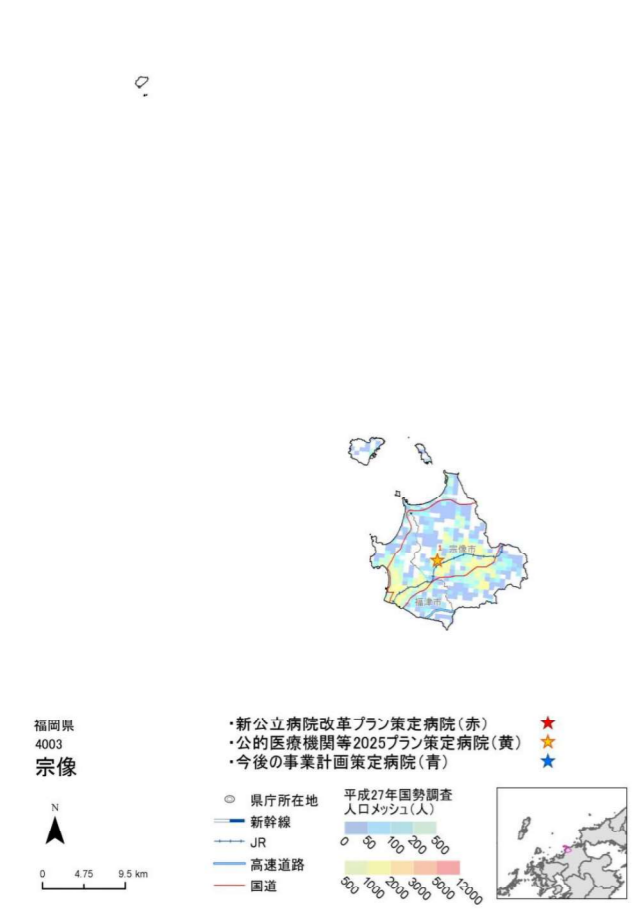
宗像市

福津市

福岡県
4003
宗像

・新公立病院改革プラン策定病院(赤)
・公的医療機関等2025プラン策定病院(黄)
・今後の事業計画策定病院(青)

N

0 4.75 9.5 km

県庁所在地
新幹線
JR
高速道路
国道

平成27年国勢調査
人口メッシュ(人)
0 50 100 200 500
500 1000 2000 3000 5000 12000